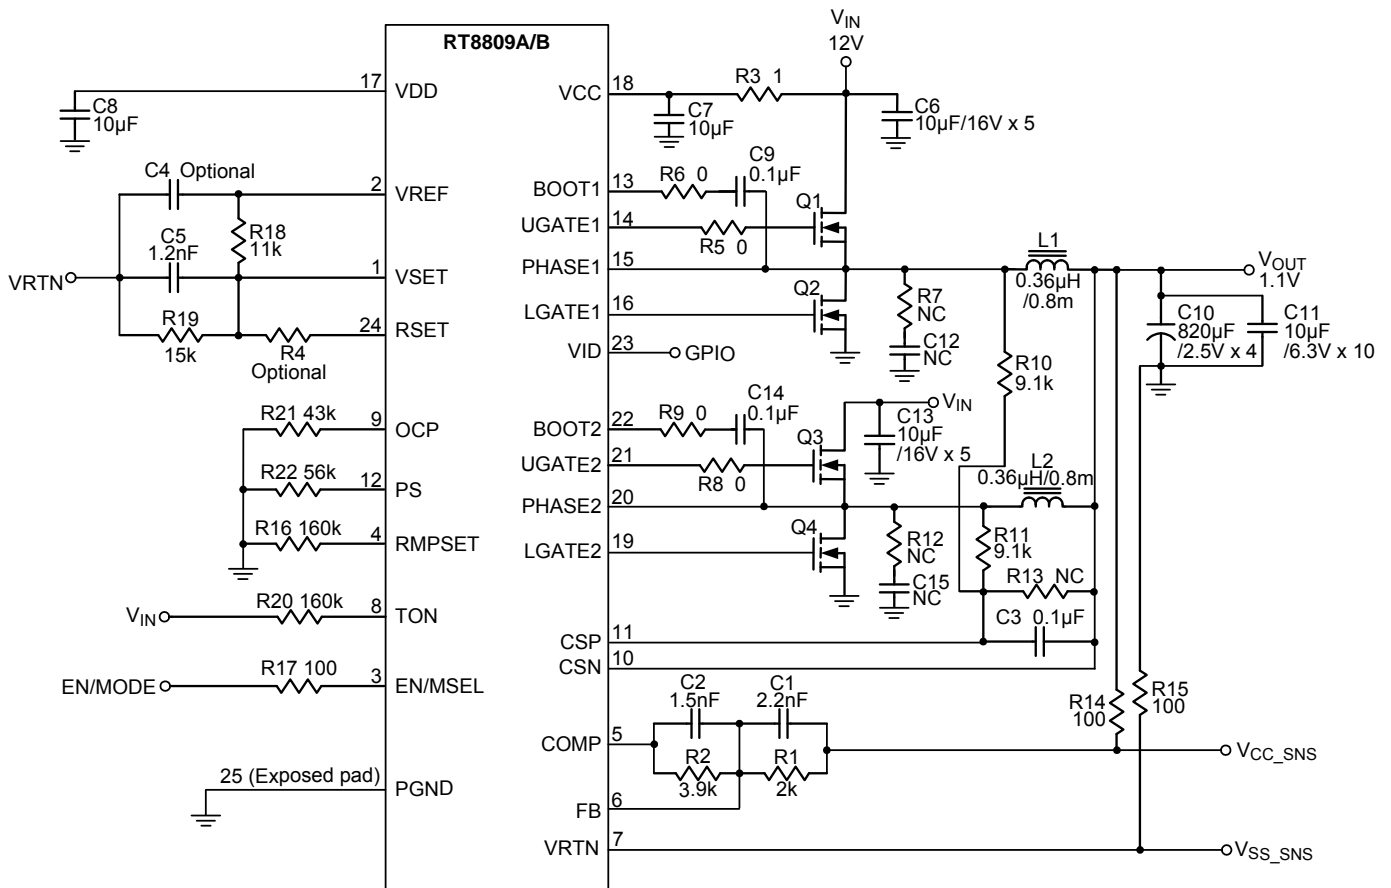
RT8809A/B

17 VDD
C8 10μF
C4 Optional
2 VREF
R18 11k
C5 1.2nF
VRTN
1 VSET
R19 15k
R4 Optional
24 RSET
R21 43k
9 OCP
R22 56k
12 PS
R16 160k
4 RMPSET
$V_{IN}$
R20 160k
8 TON
EN/MODE
R17 100
3 EN/MSEL
25 (Exposed pad)
PGND

$V_{IN}$
12V
VCC 18
R3 1
C7 10μF
C6 10μF/16V x 5
BOOT1 13
R6 0
C9 0.1μF
UGATE1 14
R5 0
Q1
PHASE1 15
L1
0.36μH /0.8m
$V_{OUT}$ 1.1V
LGATE1 16
Q2
R7 NC
C12 NC
C10 820μF /2.5V x 4
C11 10μF /6.3V x 10
VID 23
GPIO
R10 9.1k
BOOT2 22
R9 0
C14 0.1μF
$V_{IN}$
C13 10μF /16V x 5
UGATE2 21
R8 0
Q3
L2
0.36μH/0.8m
PHASE2 20
LGATE2 19
Q4
R12 NC
C15 NC
R11 9.1k
R13 NC
C3 0.1μF
CSP 11
CSN 10
C2 1.5nF
C1 2.2nF
R14 100
R15 100
COMP 5
R2 3.9k
R1 2k
$V_{CC\_SNS}$
FB 6
VRTN 7
$V_{SS\_SNS}$